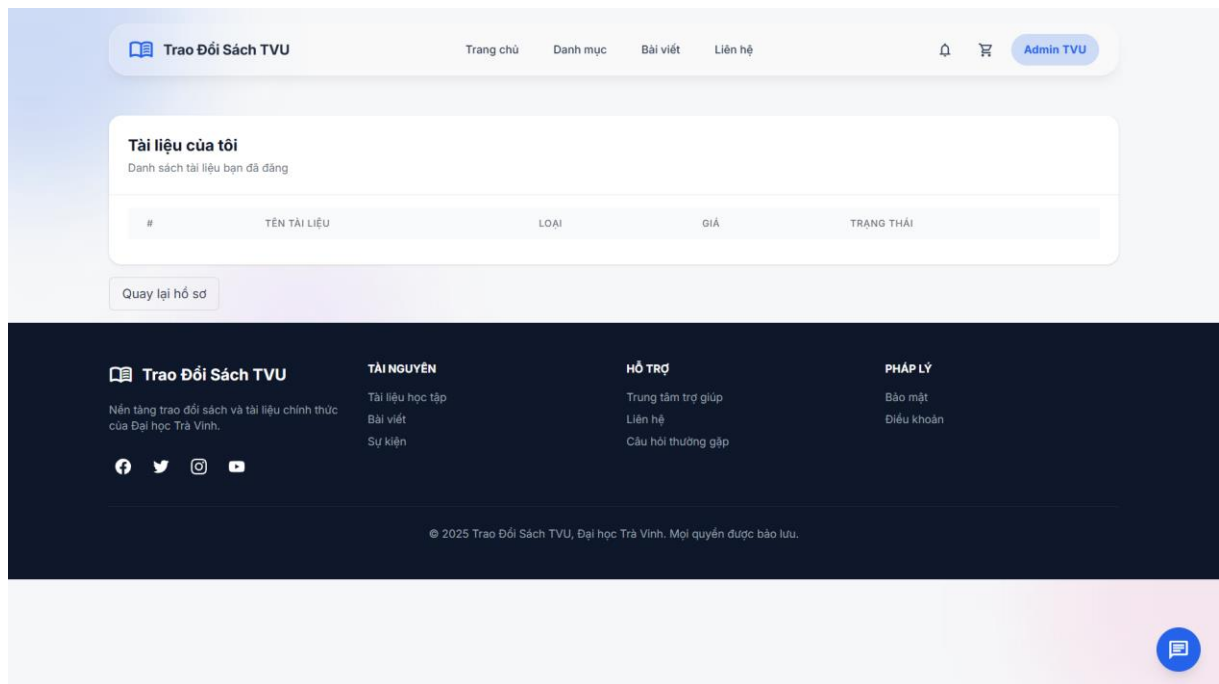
Trao Đổi Sách TVU

Trang chủ Danh mục Bài viết Liên hệ

Admin TVU

Tài liệu của tôi

Danh sách tài liệu bạn đã đăng

| # | TÊN TÀI LIỆU | LOẠI | GIÁ | TRẠNG THÁI |
|---|---|---|---|---|

Quay lại hồ sơ

Trao Đổi Sách TVU

Nền tảng trao đổi sách và tài liệu chính thức của Đại học Trà Vinh.

TÀI NGUYÊN

Tài liệu học tập

Bài viết

Sự kiện

HỖ TRỢ

Trung tâm trợ giúp

Liên hệ

Câu hỏi thường gặp

PHÁP LÝ

Bảo mật

Điều khoản

© 2025 Trao Đổi Sách TVU, Đại học Trà Vinh. Mọi quyền được bảo lưu.